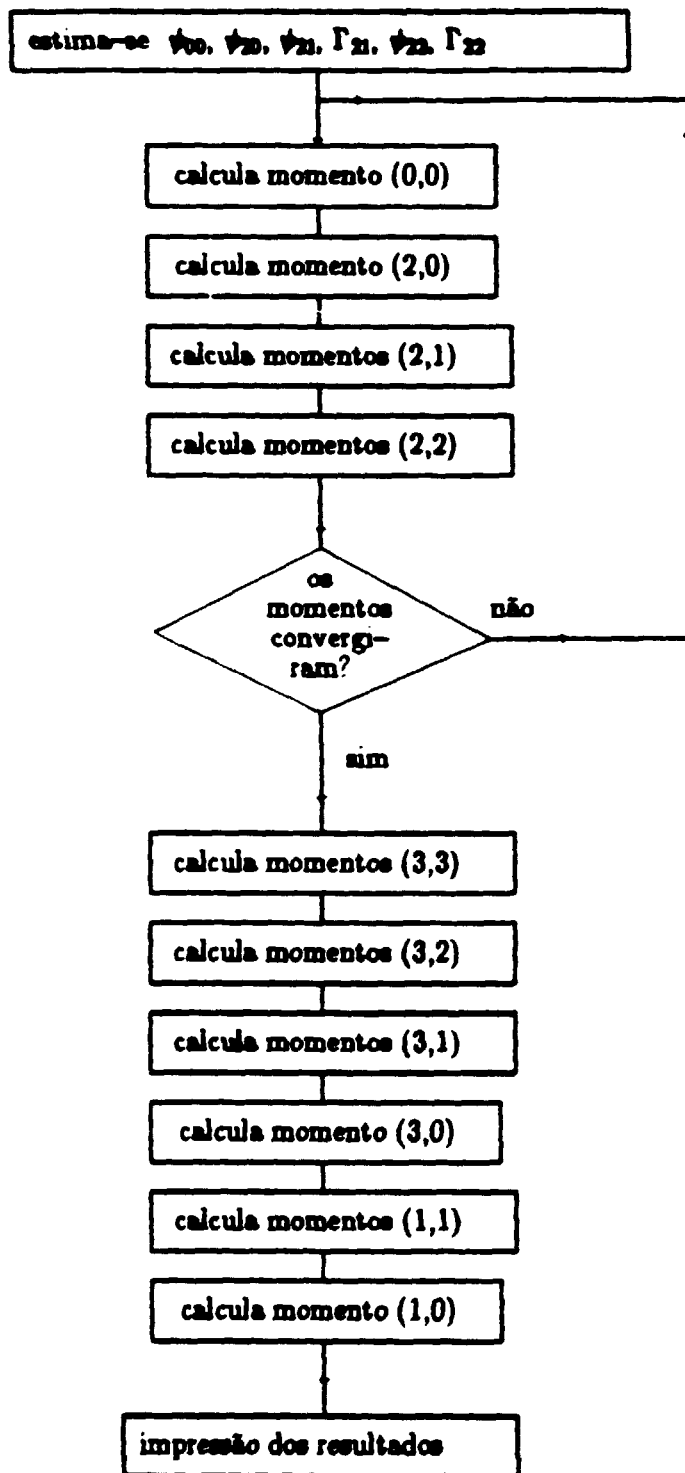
estima-se $\psi_{00}$, $\psi_{20}$, $\psi_{21}$, $\Gamma_{21}$, $\psi_{22}$, $\Gamma_{22}$

calcula momento (0,0)

calcula momento (2,0)

calcula momentos (2,1)

calcula momentos (2,2)

os momentos convergiram?

não

sim

calcula momentos (3,3)

calcula momentos (3,2)

calcula momentos (3,1)

calcula momento (3,0)

calcula momentos (1,1)

calcula momento (1,0)

impressão dos resultados